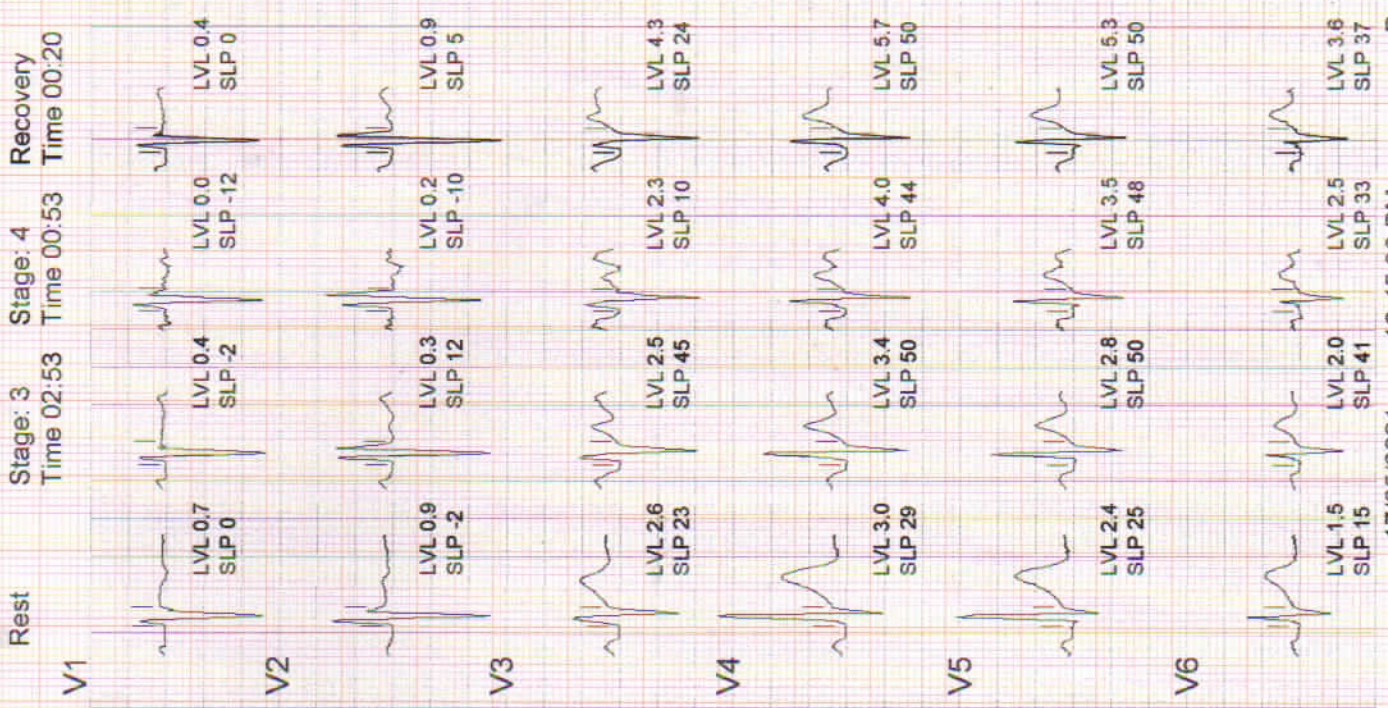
Rest

Stage: 3
Time 02:53

Stage: 4
Time 00:53

Recovery
Time 00:20

| | Rest | Stage: 3 Time 02:53 | Stage: 4 Time 00:53 | Recovery Time 00:20 |
|---|---|---|---|---|
| V1 | LVL 0.7 SLP 0 | LVL 0.4 SLP -2 | LVL 0.0 SLP -12 | LVL 0.4 SLP 0 |
| V2 | LVL 0.9 SLP -2 | LVL 0.3 SLP 12 | LVL 0.2 SLP -10 | LVL 0.9 SLP 5 |
| V3 | LVL 2.6 SLP 23 | LVL 2.5 SLP 45 | LVL 2.3 SLP 10 | LVL 4.3 SLP 24 |
| V4 | LVL 3.0 SLP 29 | LVL 3.4 SLP 50 | LVL 4.0 SLP 44 | LVL 5.7 SLP 50 |
| V5 | LVL 2.4 SLP 25 | LVL 2.8 SLP 50 | LVL 3.5 SLP 48 | LVL 5.3 SLP 50 |
| V6 | LVL 1.5 SLP 15 | LVL 2.0 SLP 41 | LVL 2.5 SLP 33 | LVL 3.6 SLP 37 |

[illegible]